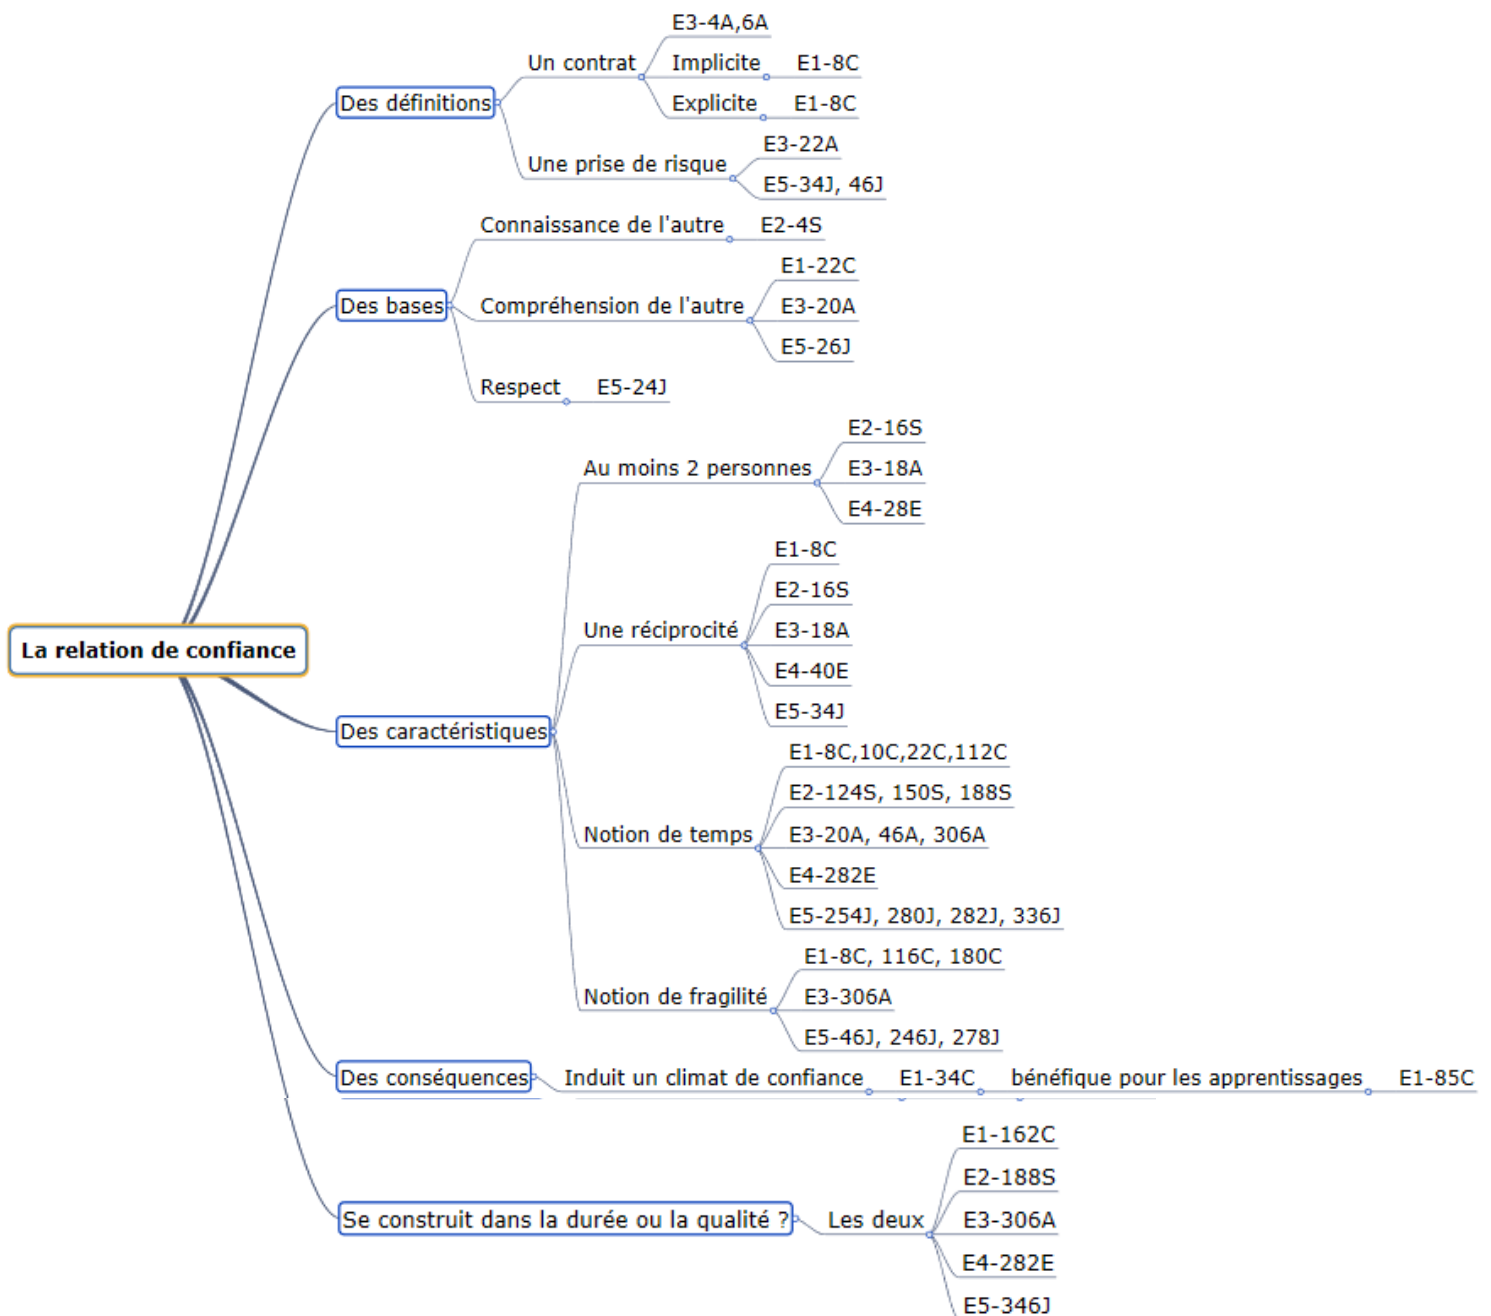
La relation de confiance

Des définitions
Un contrat
E3-4A,6A
Implicite E1-8C
Explicite E1-8C
Une prise de risque
E3-22A
E5-34J, 46J

Des bases
Connaissance de l'autre E2-4S
Compréhension de l'autre
E1-22C
E3-20A
E5-26J
Respect E5-24J

Des caractéristiques
Au moins 2 personnes
E2-16S
E3-18A
E4-28E
Une réciprocité
E1-8C
E2-16S
E3-18A
E4-40E
E5-34J
Notion de temps
E1-8C,10C,22C,112C
E2-124S, 150S, 188S
E3-20A, 46A, 306A
E4-282E
E5-254J, 280J, 282J, 336J
Notion de fragilité
E1-8C, 116C, 180C
E3-306A
E5-46J, 246J, 278J

Des conséquences
Induit un climat de confiance E1-34C bénéfique pour les apprentissages E1-85C

Se construit dans la durée ou la qualité ?
Les deux
E1-162C
E2-188S
E3-306A
E4-282E
E5-346J